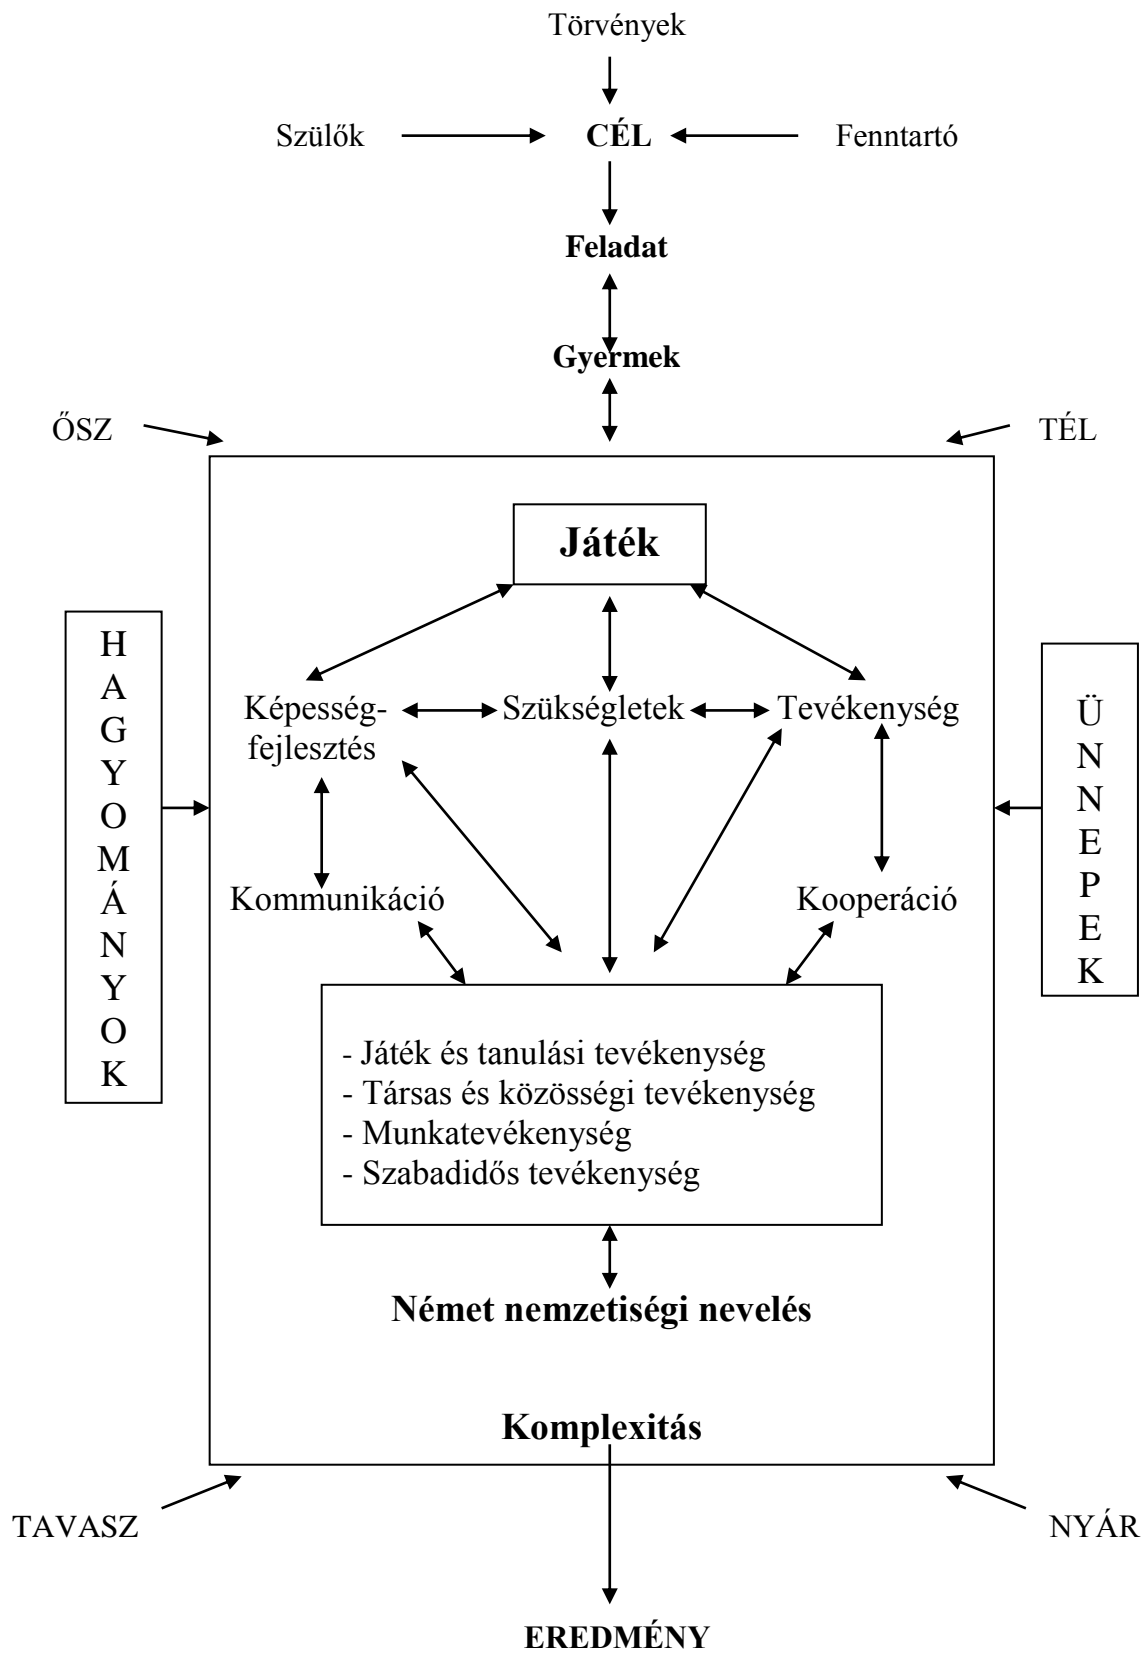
Törvények

Szülők

CÉL

Fenntartó

Feladat

Gyermek

ŐSZ

TÉL

Játék

H A G Y O M Á N Y O K

Képességfejlesztés

Szükségletek

Tevékenység

Ü N N E P E K

Kommunikáció

Kooperáció

- Játék és tanulási tevékenység
- Társas és közösségi tevékenység
- Munkatevékenység
- Szabadidős tevékenység

Német nemzetiségi nevelés

Komplexitás

TAVASZ

NYÁR

EREDMÉNY